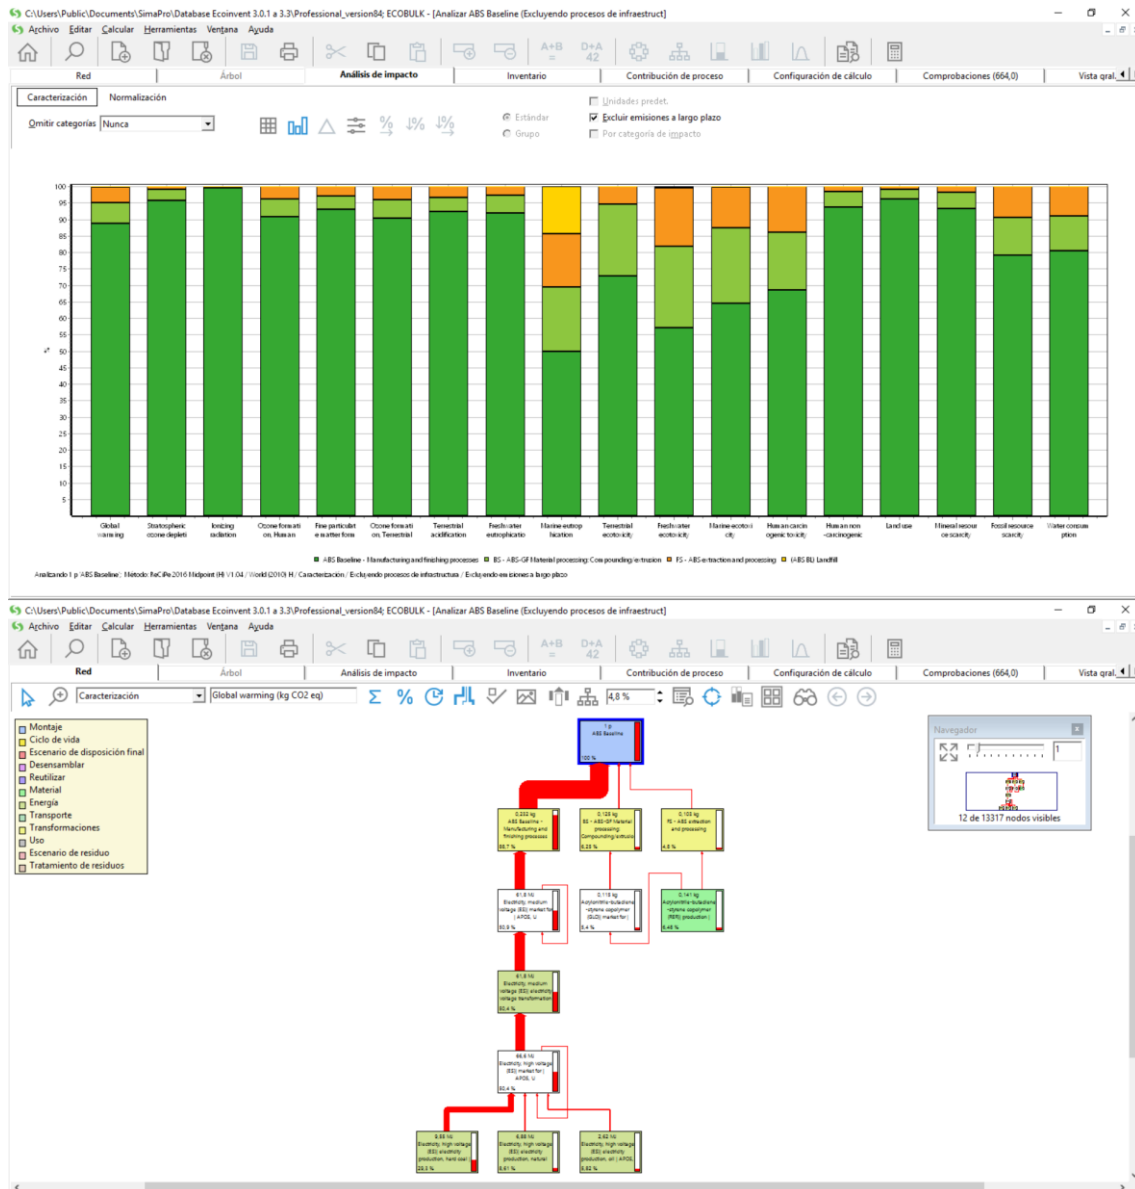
C:\Users\Public\Documents\SimaPro\Database Ecoinvent 3.0.1 a 3.3\Professional_version84; ECOBULK - [Analizar ABS Baseline (Excluyendo procesos de infraestruct]

Archivo Editar Calcular Herramientas Ventana Ayuda

A+B D+A 42

Red | Árbol | Análisis de impacto | Inventario | Contribución de proceso | Configuración de cálculo | Comprobaciones (664,0) | Vista gral.

Caracterización | Normalización

Omitir categorías Nunca

Estándar
Grupo

Unidades predet.
Excluir emisiones a largo plazo
Por categoría de impacto

100 95 90 85 80 75 70 65 60 55 50 45 40 35 30 25 20 15 10 5

%

Global warming | Stratospheric ozone depleti | Ionizing radiation | Ozone formation, Human | Fine particulate matter form | Ozone formation, Terrestrial | Terrestrial acidification | Freshwater eutrophicatio | Marine eutrophication | Terrestrial ecotoxicity | Freshwater ecotoxicity | Marine ecotoxicity | Human carcinogenic toxicity | Human non-carcinogenic | Land use | Mineral resource scarcity | Fossil resource scarcity | Water consumption

ABS Baseline - Manufacturing and finishing processes | BS - ABS-GF Material processing: Compounding/extrusion | FS - ABS extraction and processing | (ABS EL) Landfill

Analizando 1 p 'ABS Baseline'; Método: ReCiPe 2016 Midpoint (H) V1.04 / World (2010) H / Caracterización / Excluyendo procesos de infraestructura / Excluyendo emisiones a largo plazo

C:\Users\Public\Documents\SimaPro\Database Ecoinvent 3.0.1 a 3.3\Professional_version84; ECOBULK - [Analizar ABS Baseline (Excluyendo procesos de infraestruct]

Archivo Editar Calcular Herramientas Ventana Ayuda

Red | Árbol | Análisis de impacto | Inventario | Contribución de proceso | Configuración de cálculo | Comprobaciones (664,0) | Vista gral.

Caracterización | Global warming (kg CO2 eq) | 4,8 %

Montaje
Ciclo de vida
Escenario de disposición final
Desensamblar
Reutilizar
Material
Energía
Transporte
Transformaciones
Uso
Escenario de residuo
Tratamiento de residuos

1 p ABS Baseline 100 %

0,202 kg ABS Baseline - Manufacturing and finishing processes 88,7 %
0,126 kg BS - ABS-GF Material processing: Compounding/extrusio 6,23 %
0,103 kg FS - ABS extraction and processing 4,5 %

61,8 MJ Electricity, medium voltage {ES}| market for | APOS, U 90,8 %
0,116 kg Acrylonitrile-butadiene-styrene copolymer {GLO}| market for | 5,4 %
0,141 kg Acrylonitrile-butadiene-styrene copolymer {RER}| production | 5,48 %

61,8 MJ Electricity, medium voltage {ES}| electricity voltage transformation 90,4 %

66,6 MJ Electricity, high voltage {ES}| market for | APOS, U 90,4 %

8,55 MJ Electricity, high voltage {ES}| electricity production, hard coal 28,5 %
6,66 MJ Electricity, high voltage {ES}| electricity production, natural 8,61 %
2,62 MJ Electricity, high voltage {ES}| electricity production, oil | APOS, 5,82 %

Navegador
1
12 de 13317 nodos visibles